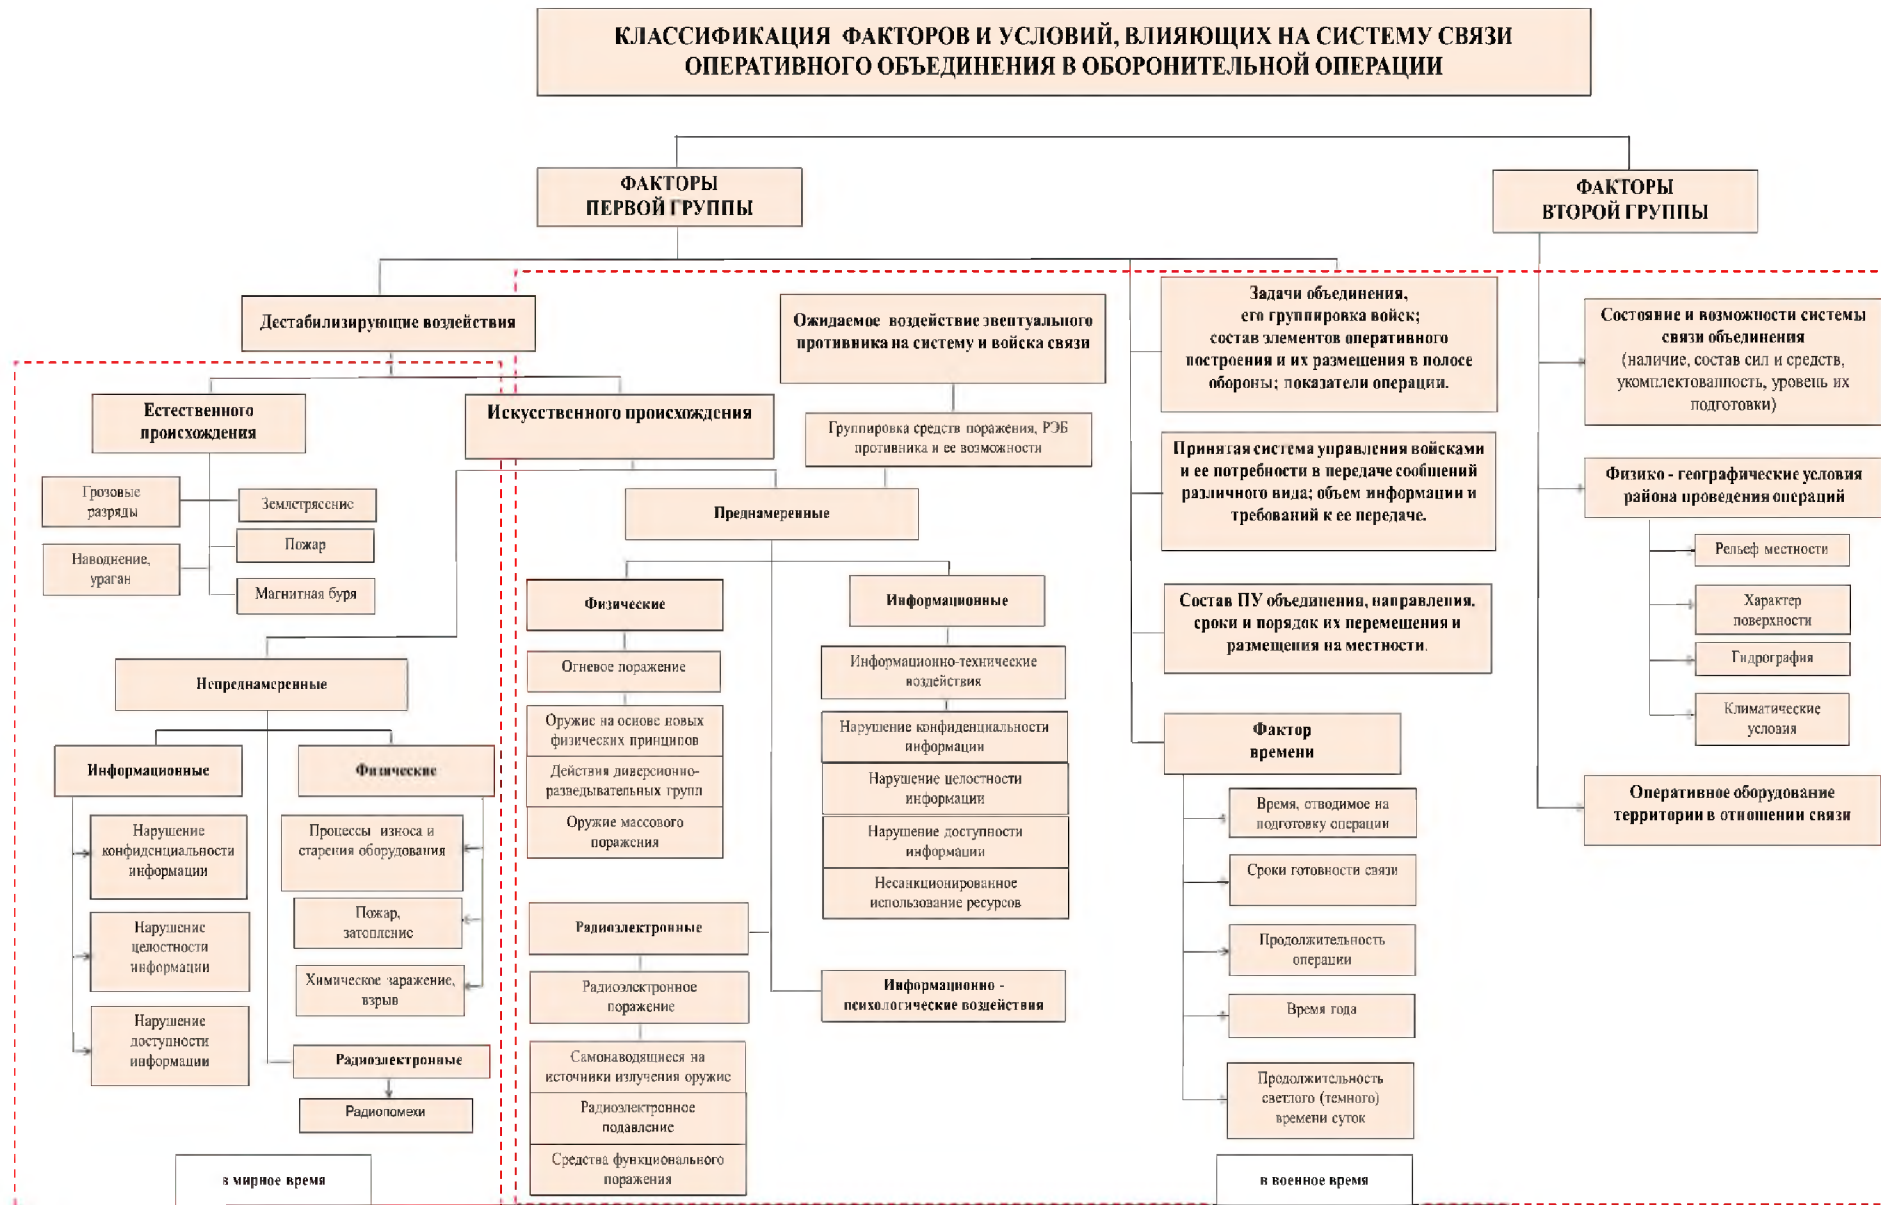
КЛАССИФИКАЦИЯ ФАКТОРОВ И УСЛОВИЙ, ВЛИЯЮЩИХ НА СИСТЕМУ СВЯЗИ ОПЕРАТИВНОГО ОБЪЕДИНЕНИЯ В ОБОРОНИТЕЛЬНОЙ ОПЕРАЦИИ

ФАКТОРЫ ПЕРВОЙ ГРУППЫ

ФАКТОРЫ ВТОРОЙ ГРУППЫ

Дестабилизирующие воздействия

Естественного происхождения

Грозовые разряды

Наводнение, ураган

Землетрясение

Пожар

Магнитная буря

Искусственного происхождения

Непреднамеренные

Информационные

Нарушение конфиденциальности информации

Нарушение целостности информации

Нарушение доступности информации

Физические

Процессы износа и старения оборудования

Пожар, затопление

Химическое заражение, взрыв

Радиоэлектронные

Радиопомехи

в мирное время

Ожидаемое воздействие эвентуального противника на систему и войска связи

Группировка средств поражения, РЭБ противника и ее возможности

Преднамеренные

Физические

Огневое поражение

Оружие на основе новых физических принципов

Действия диверсионно-разведывательных групп

Оружие массового поражения

Радиоэлектронные

Радиоэлектронное поражение

Самонаводящиеся на источники излучения оружие

Радиоэлектронное подавление

Средства функционального поражения

Информационные

Информационно-технические воздействия

Нарушение конфиденциальности информации

Нарушение целостности информации

Нарушение доступности информации

Несанкционированное использование ресурсов

Информационно - психологические воздействия

Задачи объединения, его группировка войск; состав элементов оперативного построения и их размещения в полосе обороны; показатели операции.

Принятая система управления войсками и ее потребности в передаче сообщений различного вида; объем информации и требований к ее передаче.

Состав ПУ объединения, направления, сроки и порядок их перемещения и размещения на местности.

Фактор времени

Время, отводимое на подготовку операции

Сроки готовности связи

Продолжительность операции

Время года

Продолжительность светлого (темного) времени суток

в военное время

Состояние и возможности системы связи объединения (наличие, состав сил и средств, укомплектованность, уровень их подготовки)

Физико - географические условия района проведения операций

Рельеф местности

Характер поверхности

Гидрография

Климатические условия

Оперативное оборудование территории в отношении связи